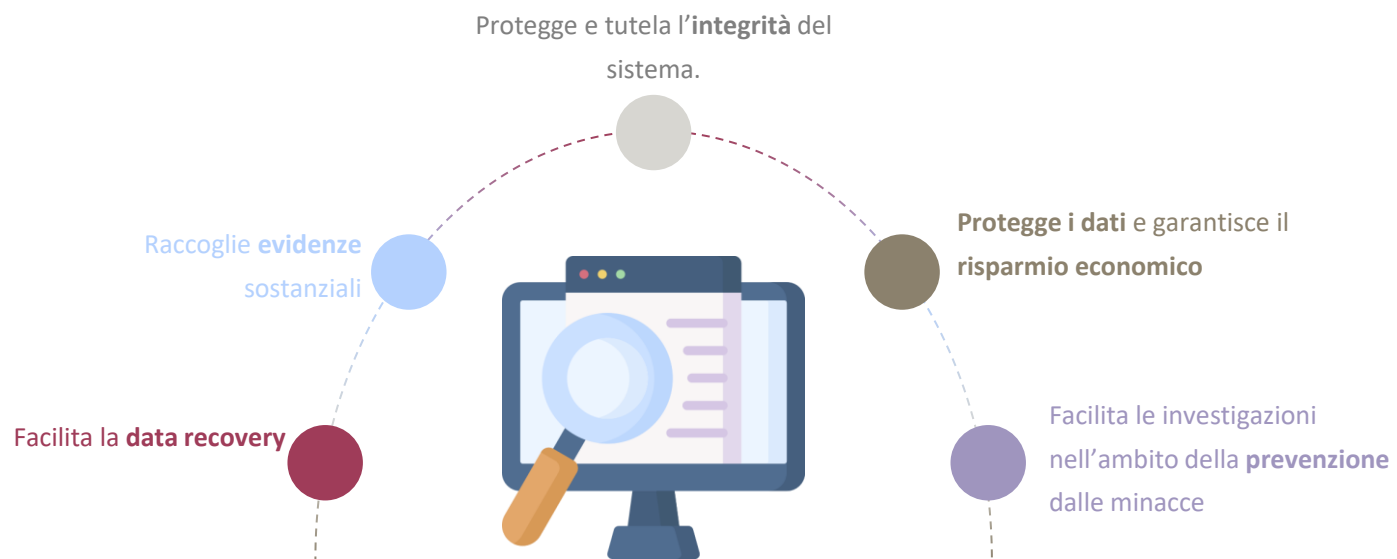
Protegge e tutela l’**integrità** del sistema.

Raccoglie **evidenze** sostanziali

**Protegge i dati** e garantisce il **risparmio economico**

Facilita la **data recovery**

Facilita le investigazioni nell’ambito della **prevenzione** dalle minacce